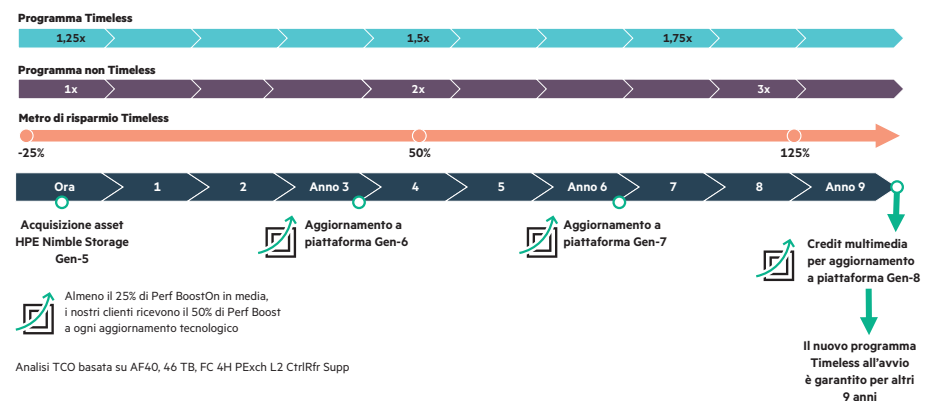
Programma Timeless

1,25x

1,5x

1,75x

Programma non Timeless

1x

2x

3x

Metro di risparmio Timeless

-25%

50%

125%

Ora

1

2

Anno 3

4

5

Anno 6

7

8

Anno 9

Acquisizione asset HPE Nimble Storage Gen-5

Aggiornamento a piattaforma Gen-6

Aggiornamento a piattaforma Gen-7

Credit multimedia per aggiornamento a piattaforma Gen-8

Almeno il 25% di Perf BoostOn in media, i nostri clienti ricevono il 50% di Perf Boost a ogni aggiornamento tecnologico

Il nuovo programma Timeless all'avvio è garantito per altri 9 anni

Analisi TCO basata su AF40, 46 TB, FC 4H PExch L2 CtrlRfr Supp